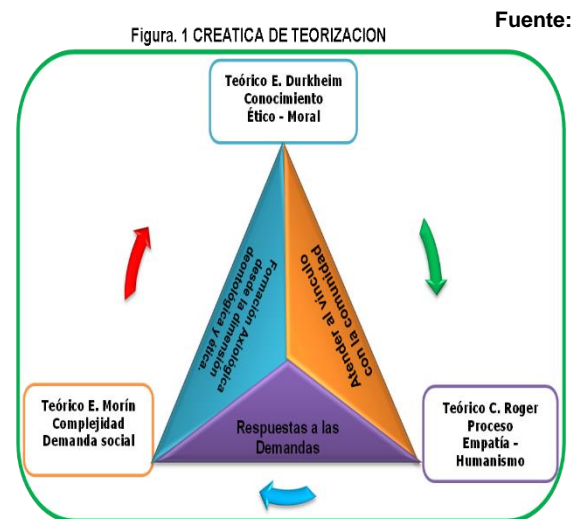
Figura. 1 CREATICA DE TEORIZACION

Fuente:

Teórico E. Durkheim
Conocimiento
Ético - Moral

Formación Axiológica desde la dimensión deontológica y ética.

Atender al vínculo con la comunidad

Respuestas a las Demandas

Teórico E. Morín
Complejidad
Demanda social

Teórico C. Roger
Proceso
Empatía -
Humanismo